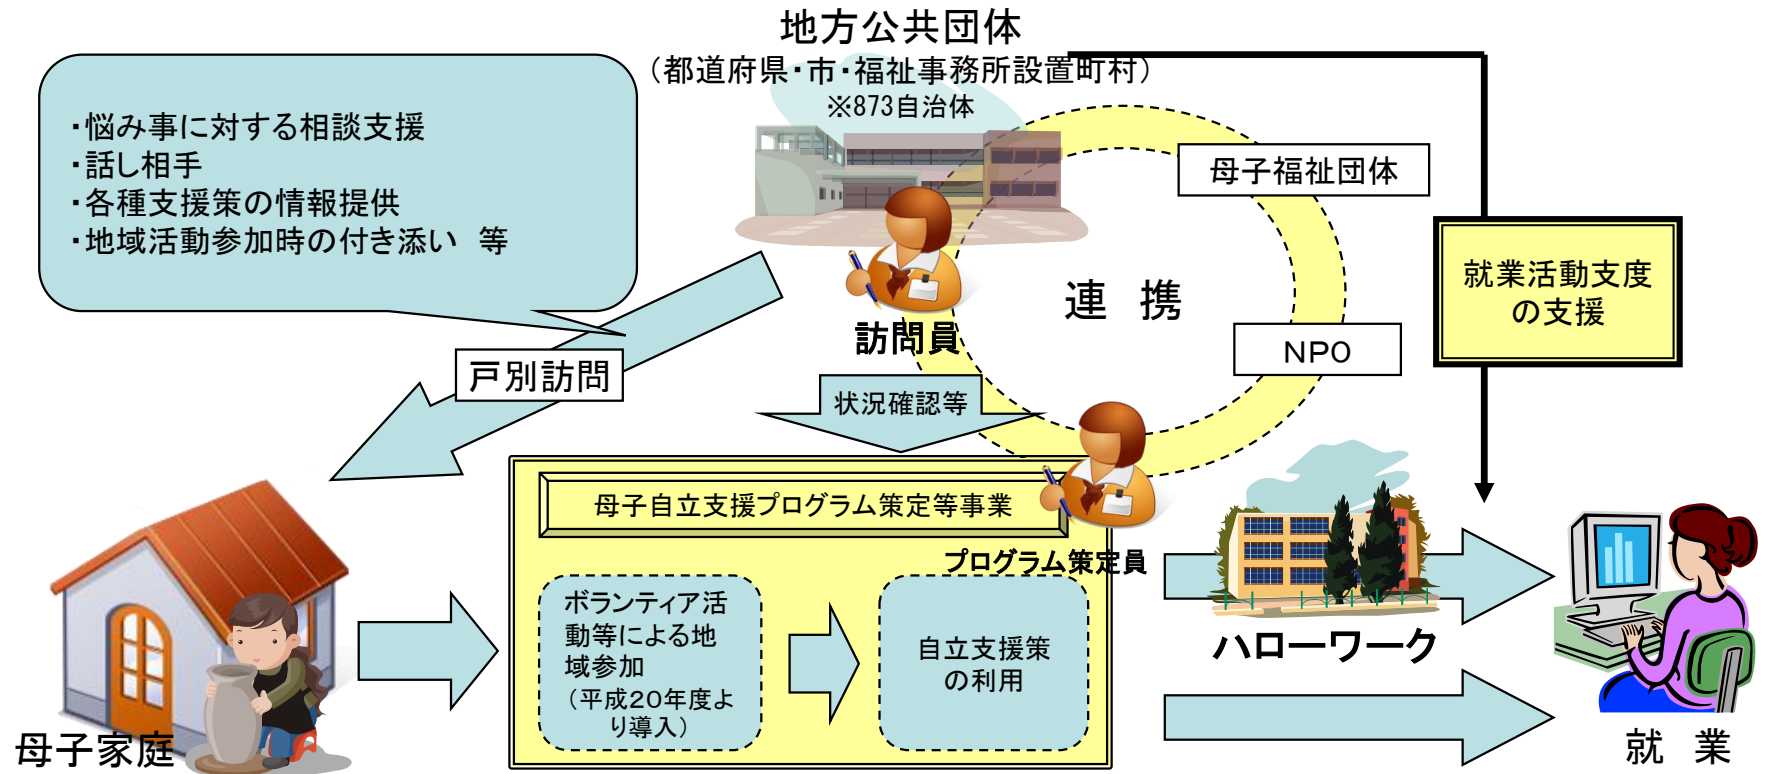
地方公共団体
（都道府県・市・福祉事務所設置町村）
※873自治体

・悩み事に対する相談支援
・話し相手
・各種支援策の情報提供
・地域活動参加時の付き添い　等

母子福祉団体

連　携

NPO

訪問員

就業活動支度の支援

戸別訪問

状況確認等

母子自立支援プログラム策定等事業

プログラム策定員

ボランティア活動等による地域参加（平成20年度より導入）

自立支援策の利用

ハローワーク

母子家庭

就　業